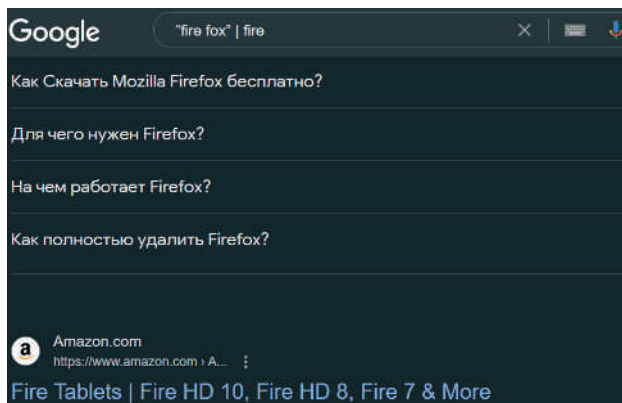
Google

"fire fox" | fire

Как Скачать Mozilla Firefox бесплатно?

Для чего нужен Firefox?

На чем работает Firefox?

Как полностью удалить Firefox?

Amazon.com
https://www.amazon.com › A...

Fire Tablets | Fire HD 10, Fire HD 8, Fire 7 & More